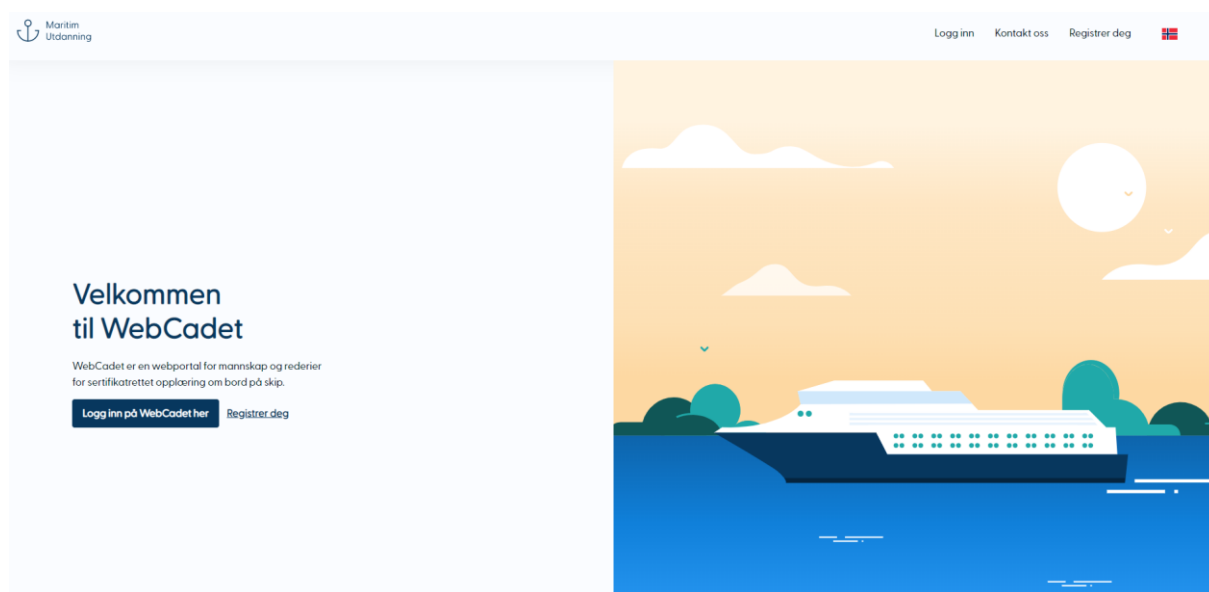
Maritim Utdanning

Logg inn Kontakt oss Registrer deg

Velkommen til WebCadet

WebCadet er en webportal for mannskap og rederier for sertifikatrettet opplæring om bord på skip.

Logg inn på WebCadet her Registrer deg